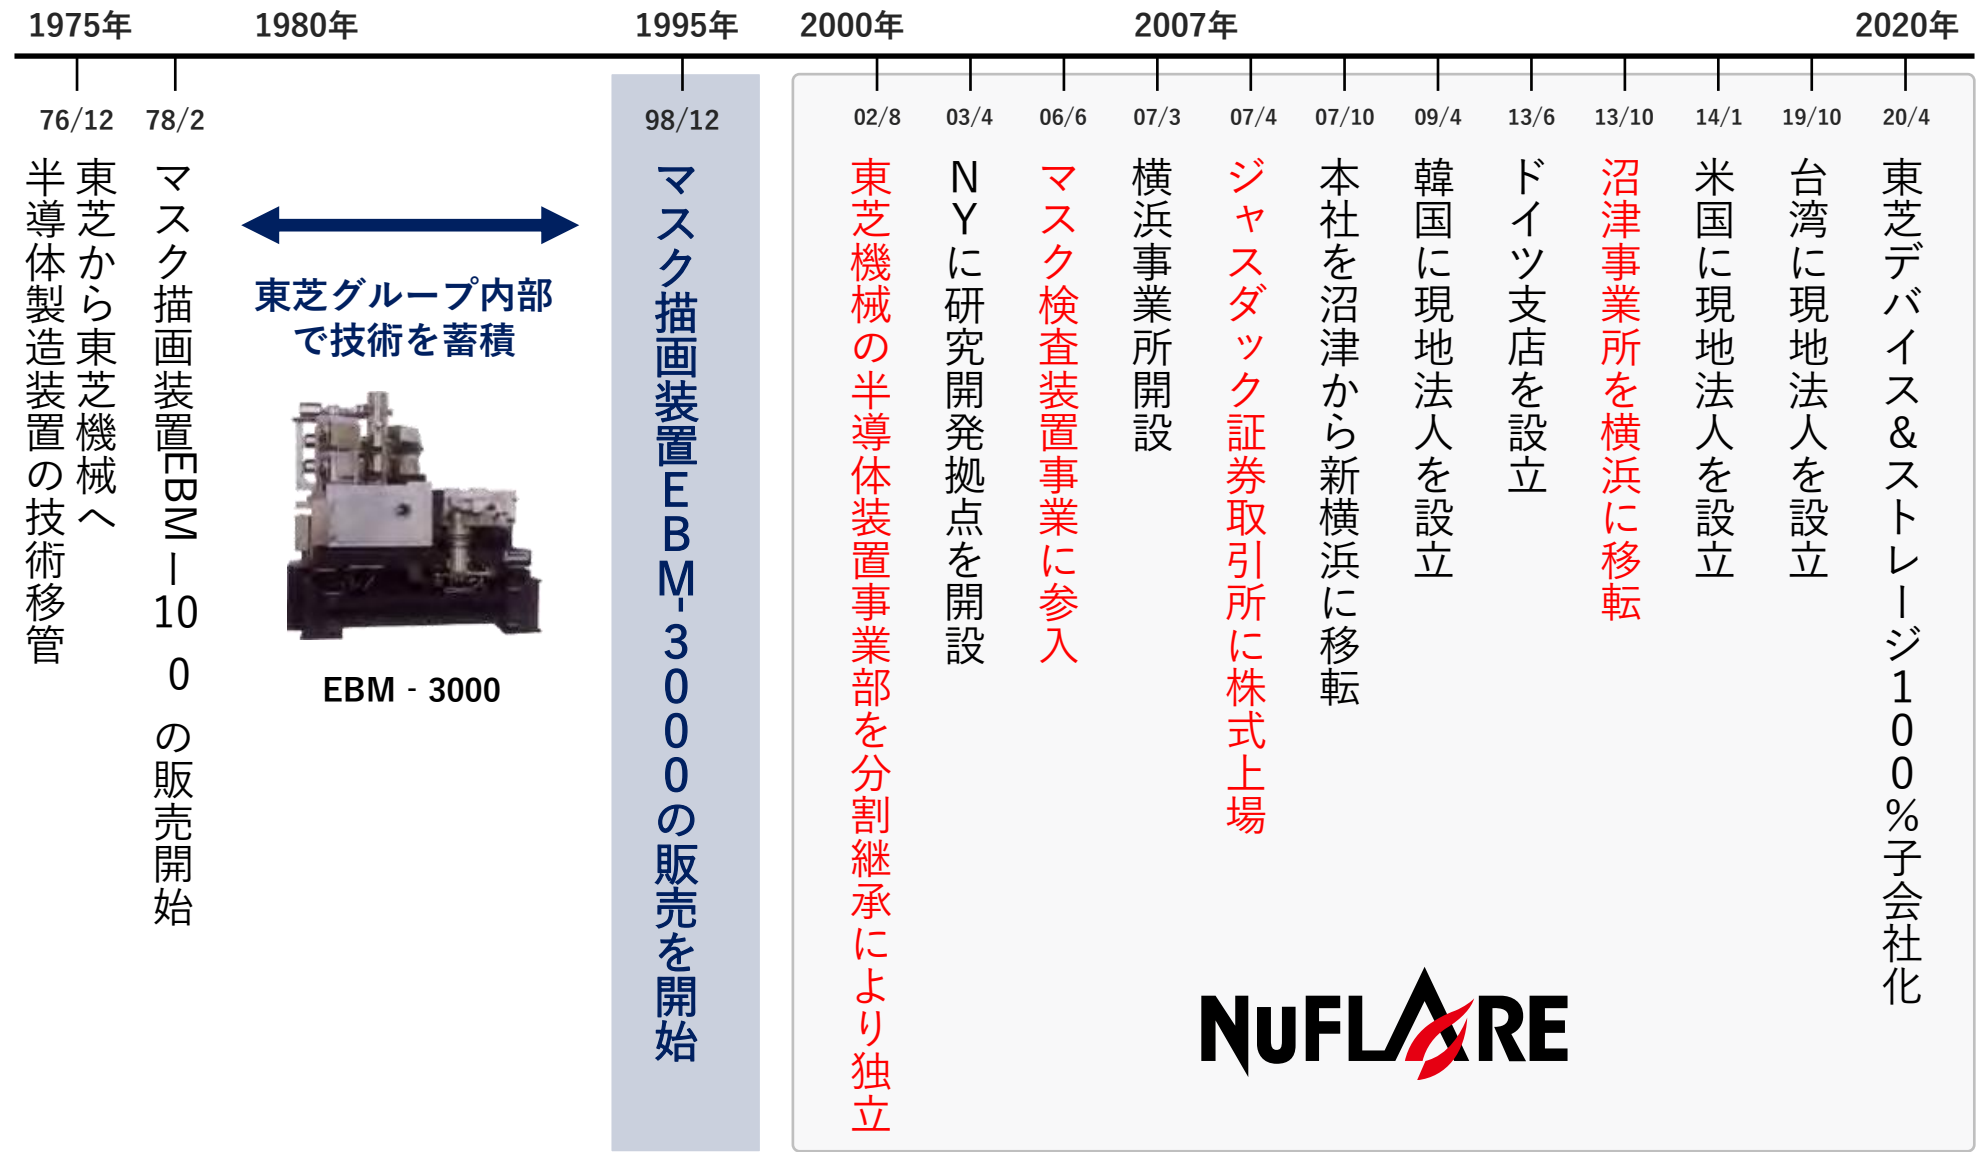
1975年 1980年 1995年 2000年 2007年 2020年

76/12
東芝から東芝機械へ半導体製造装置の技術移管

78/2
マスク描画装置EBM－100の販売開始

東芝グループ内部で技術を蓄積

EBM - 3000

98/12
マスク描画装置EBM-3000の販売を開始

02/8
東芝機械の半導体装置事業部を分割継承により独立

03/4
NYに研究開発拠点を開設

06/6
マスク検査装置事業に参入

07/3
横浜事業所開設

07/4
ジャスダック証券取引所に株式上場

07/10
本社を沼津から新横浜に移転

09/4
韓国に現地法人を設立

13/6
ドイツ支店を設立

13/10
沼津事業所を横浜に移転

14/1
米国に現地法人を設立

19/10
台湾に現地法人を設立

20/4
東芝デバイス&ストレージ100%子会社化

NuFLARE